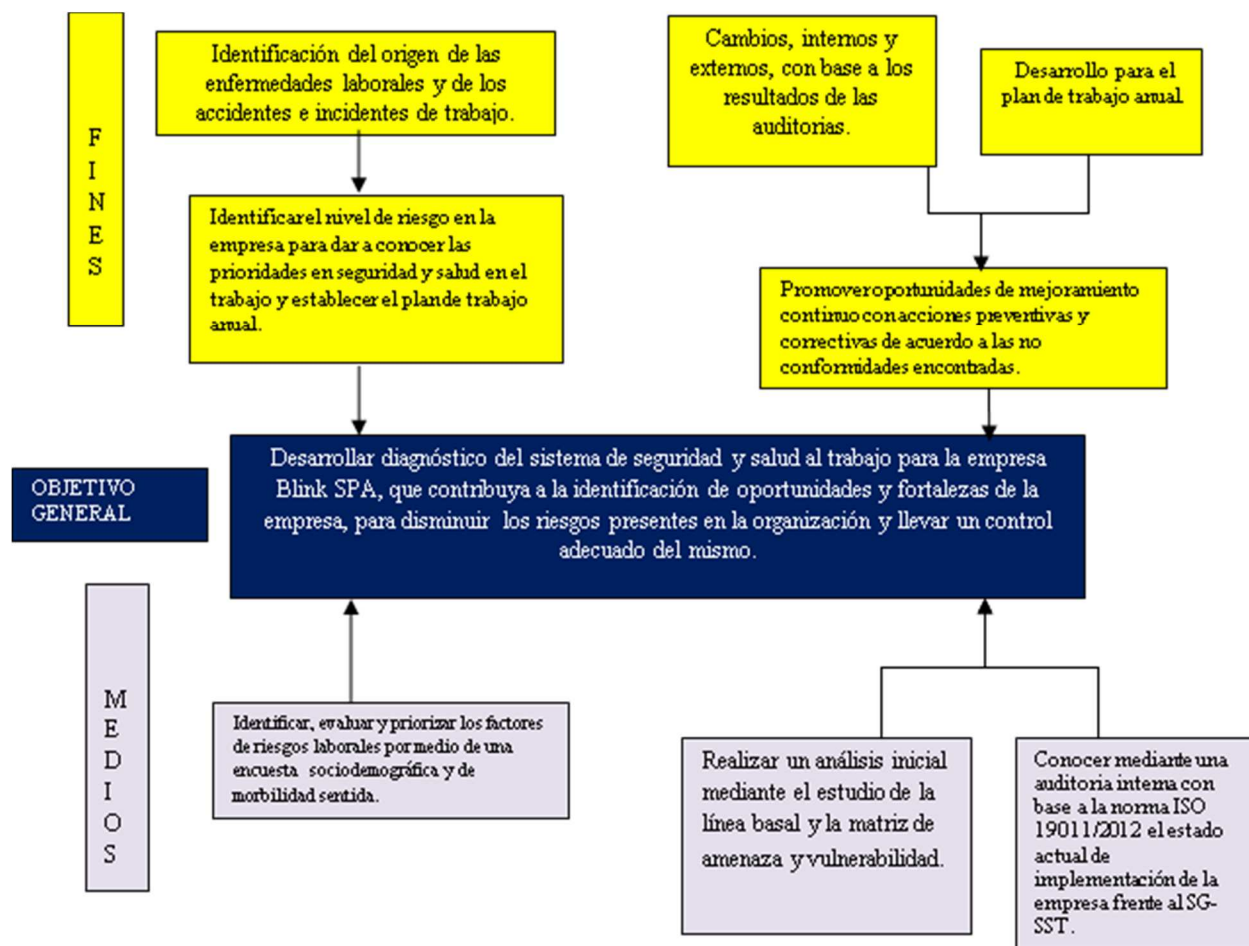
FINES

Identificación del origen de las enfermedades laborales y de los accidentes e incidentes de trabajo.

Identificarel nivel de riesgo en la empresa para dar a conocer las prioridades en seguridad y salud en el trabajo y establecer el plande trabajo anual.

Cambios, internos y externos, con base a los resultados de las auditorias.

Desarrollo para el plan de trabajo anual.

Promoveroportunidades de mejoramiento continuoconacciones preventivas y correctivas de acuerdo a las no conformidades encontradas.

OBJETIVO GENERAL

Desarrollar diagnóstico del sistema de seguridad y salud al trabajo para la empresa Blink SPA, que contribuya a la identificación de oportunidades y fortalezas de la empresa, para disminuir los riesgos presentes en la organización y llevar un control adecuado del mismo.

MEDIOS

Identificar, evaluar y priorizar los factores de riesgos laborales por medio de una encuesta sociodemográfica y de morbilidad sentida.

Realizar un análisis inicial mediante el estudio de la línea basal y la matriz de amenaza y vulnerabilidad.

Conocer mediante una auditoria interna con base a la norma ISO 19011/2012 el estado actual de implementación de la empresa frente al SG-SST.